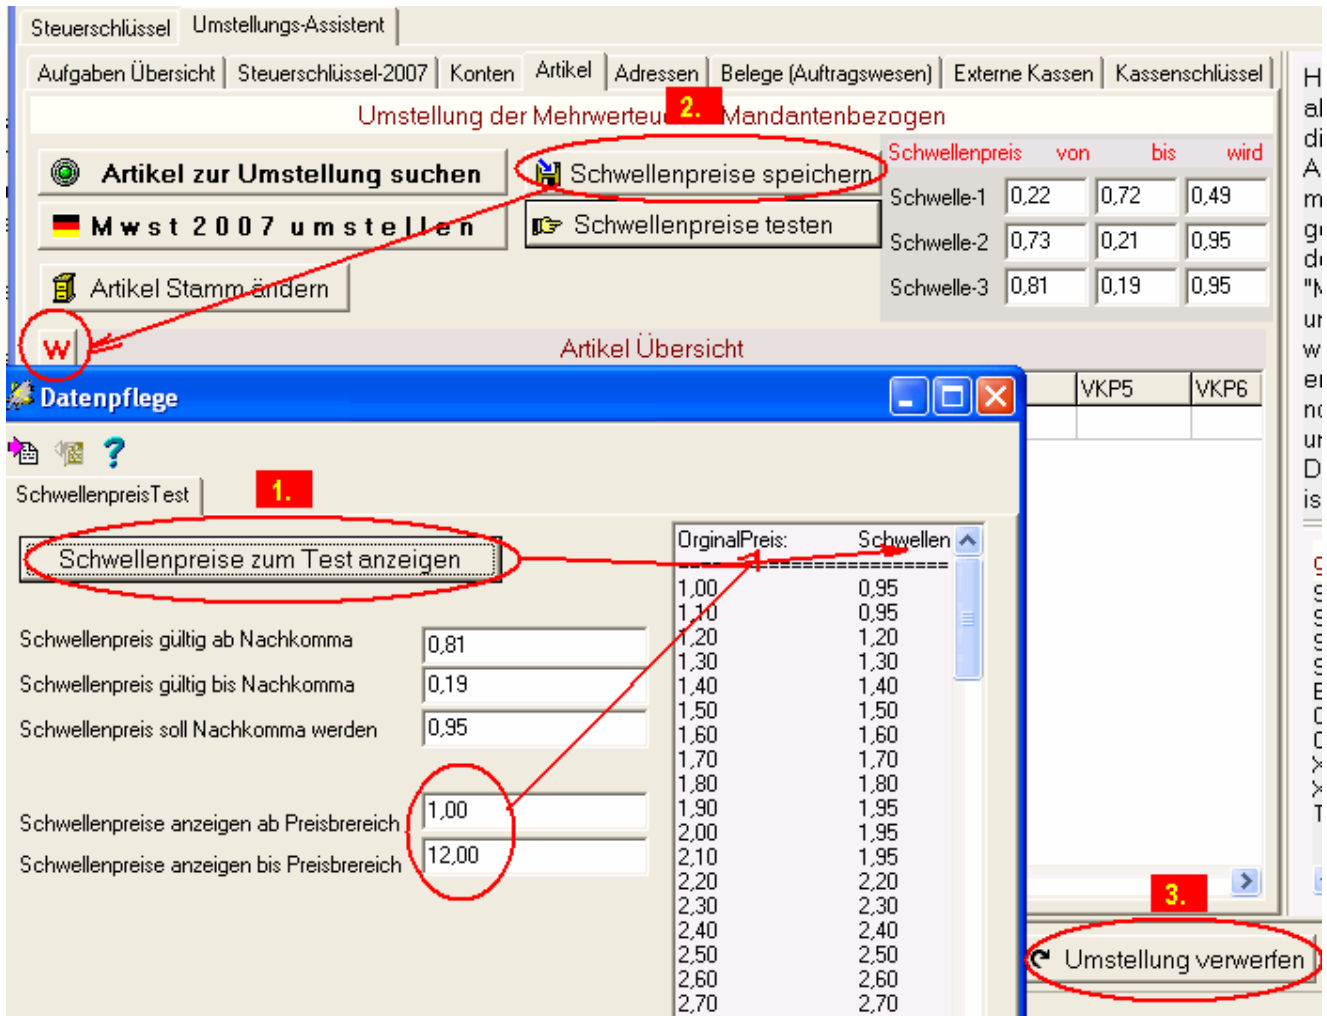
Steuerschlüssel | Umstellungs-Assistent

Aufgaben Übersicht | Steuerschlüssel-2007 | Konten | Artikel | Adressen | Belege (Auftragswesen) | Externe Kassen | Kassenschlüssel

Umstellung der Mehrwertsteu 2. Mandantenbezogen

Artikel zur Umstellung suchen

Mwst 2007 umstellen

Artikel Stamm ändern

Schwellenpreise speichern

Schwellenpreise testen

| Schwellenpreis | von | bis | wird |
|---|---|---|---|
| Schwelle-1 | 0,22 | 0,72 | 0,49 |
| Schwelle-2 | 0,73 | 0,21 | 0,95 |
| Schwelle-3 | 0,81 | 0,19 | 0,95 |

W

Artikel Übersicht

VKP5 VKP6

Datenpflege

SchwellenpreisTest

1.

Schwellenpreise zum Test anzeigen

Schwellenpreis gültig ab Nachkomma 0,81

Schwellenpreis gültig bis Nachkomma 0,19

Schwellenpreis soll Nachkomma werden 0,95

Schwellenpreise anzeigen ab Preisbreich 1,00

Schwellenpreise anzeigen bis Preisbreich 12,00

| OrginalPreis: | Schwellen |
|---|---|
| 1,00 | 0,95 |
| 1,10 | 0,95 |
| 1,20 | 1,20 |
| 1,30 | 1,30 |
| 1,40 | 1,40 |
| 1,50 | 1,50 |
| 1,60 | 1,60 |
| 1,70 | 1,70 |
| 1,80 | 1,80 |
| 1,90 | 1,95 |
| 2,00 | 1,95 |
| 2,10 | 1,95 |
| 2,20 | 2,20 |
| 2,30 | 2,30 |
| 2,40 | 2,40 |
| 2,50 | 2,50 |
| 2,60 | 2,60 |
| 2,70 | 2,70 |

3.

Umstellung verwerfen

H
al
di
A
m
g
d
"N
u
w
e
n
u
D
is